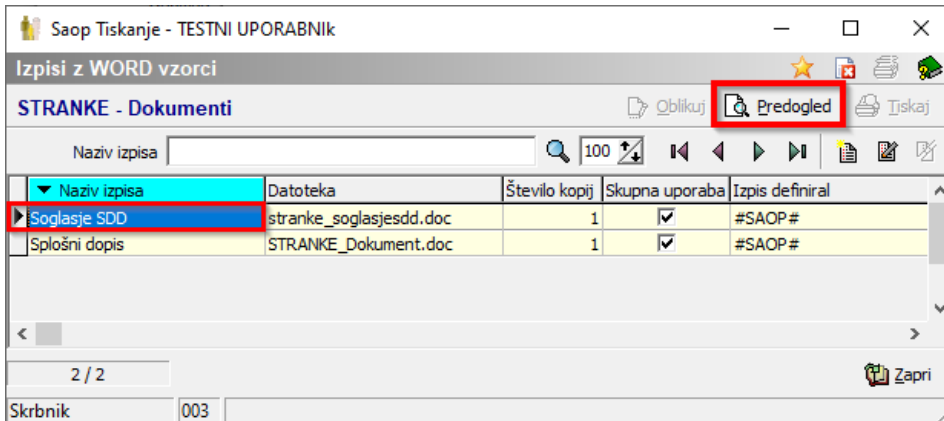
Saop Tiskanje - TESTNI UPORABNIk

Izpisi z WORD vzorci

STRANKE - Dokumenti

Oblikuj Predogled Tiskaj

Naziv izpisa 100

| Naziv izpisa | Datoteka | Število kopij | Skupna uporaba | Izpis definiral |
|---|---|---|---|---|
| Soglasje SDD | stranke_soglasjesdd.doc | 1 | ☑ | #SAOP# |
| Splošni dopis | STRANKE_Dokument.doc | 1 | ☑ | #SAOP# |

2 / 2

Zapri

Skrbnik 003